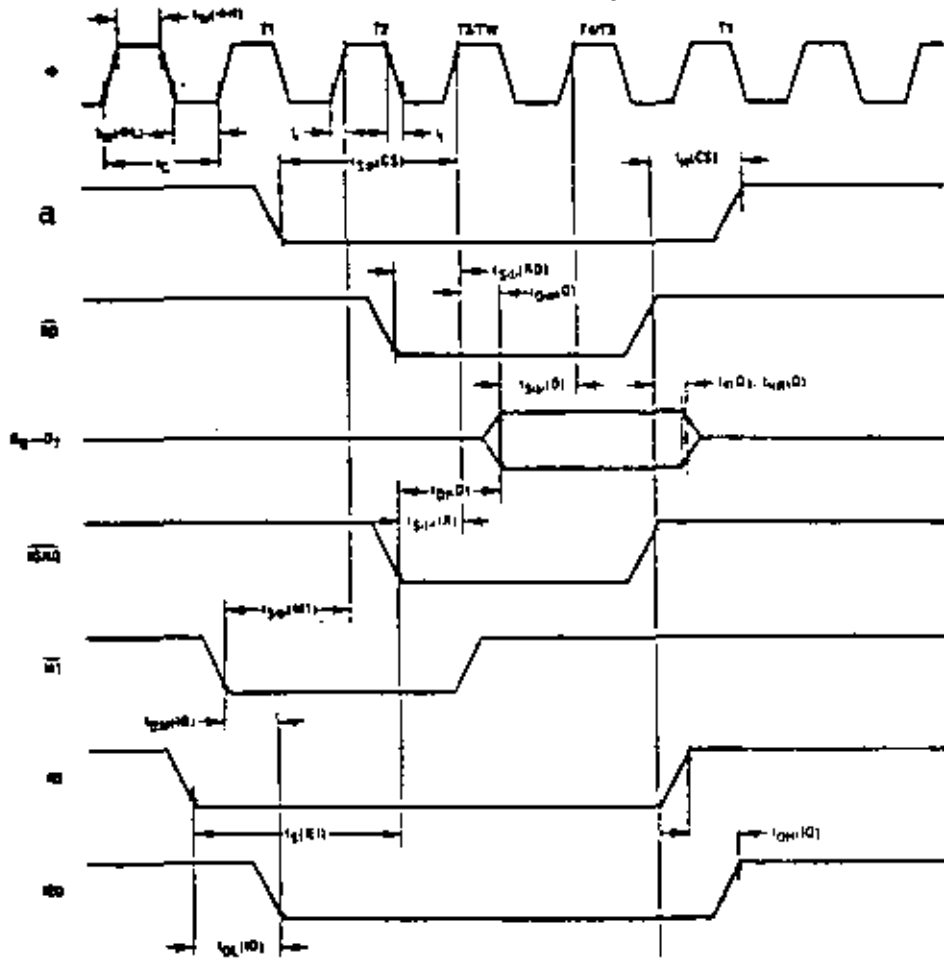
$t_{w}(\Phi H)$
T1
T2
T3/TW
T4/T3
T1
Φ
$t_{w}(\Phi L)$
$t_c$
$t_r$
$t_f$
$t_{SΦ}(CS)$
$t_{H}(CS)$
a
$t_{SΦ}(RD)$
$t_{DRΦ}(D)$
RD
$t_{SΦ}(D)$
$t_{H}(D), t_{HR}(D)$
$D_0$—$D_7$
$t_{DI}(D)$
$t_{SI}(IR)$
IORQ
$t_{SΦ}(M1)$
M1
$t_{DM}(IO)$
IEI
$t_{S}(EI)$
$t_{DH}(IO)$
IEO
$t_{DL}(IO)$